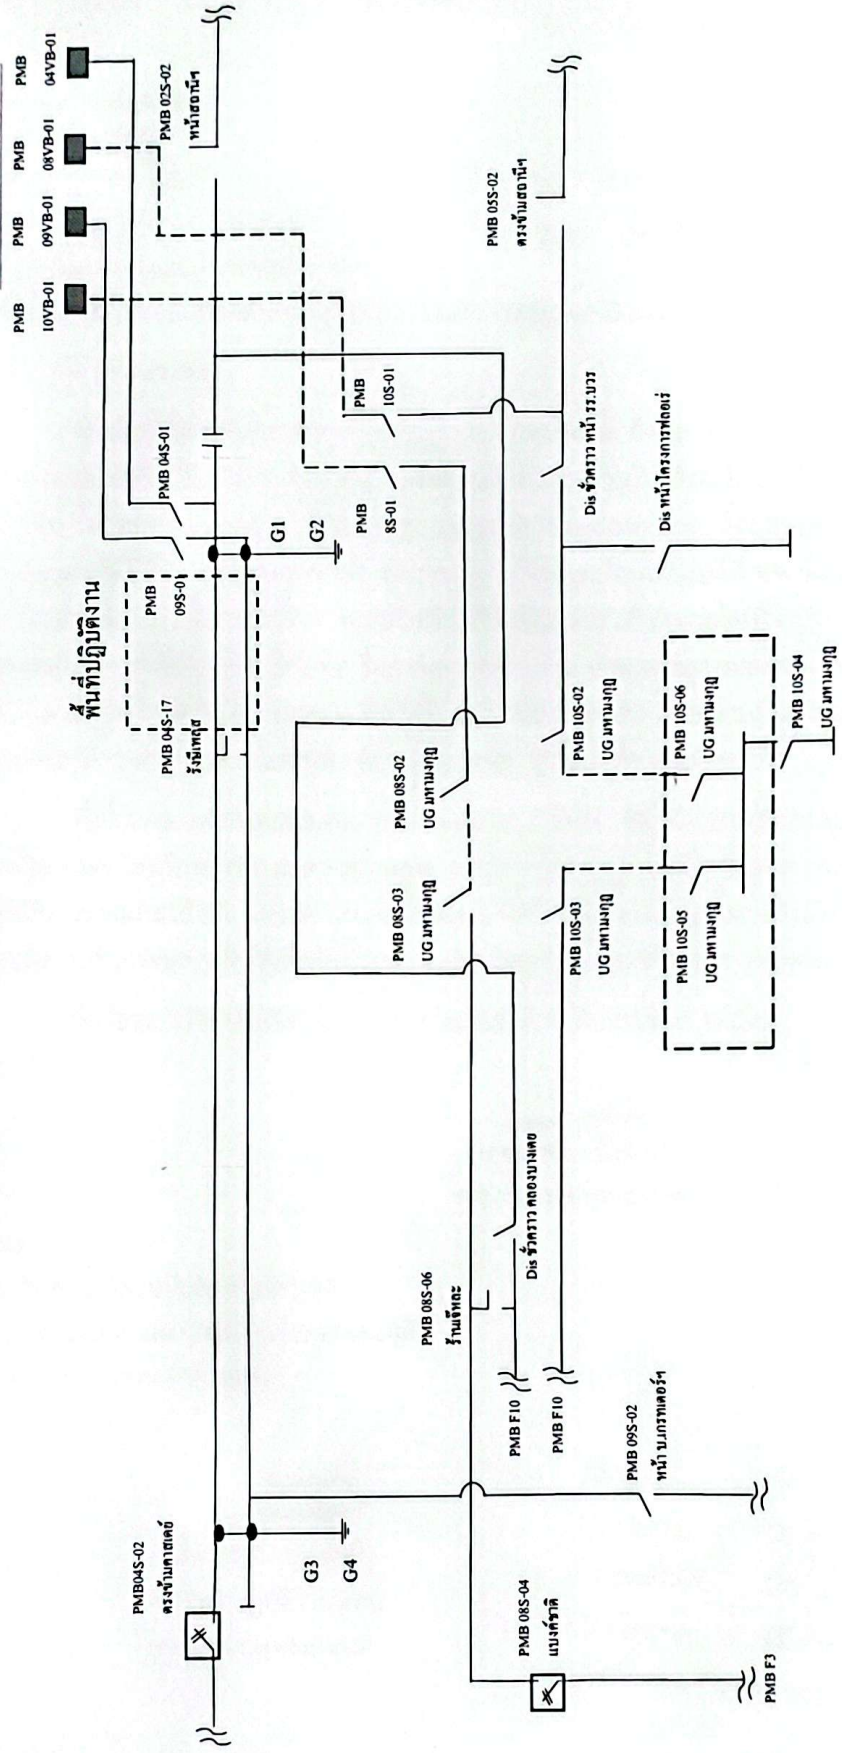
PMB 10VB-01
PMB 09VB-01
PMB 08VB-01
PMB 04VB-01

PMB 02S-02
หน้าสถานีฯ

PMB 05S-02
ตรงข้ามสถานีฯ

PMB 10S-01
PMB 8S-01
PMB 04S-01

G1
G2

Dis ชั่วคราว หน้า ร.ร.บวร
Dis หน้าโครงการฟอเรส

พื้นที่ปฏิบัติงาน
PMB 09S-0
PMB 04S-17
รังสิตฯ

PMB 10S-02
UG มหามงกุฎ
PMB 10S-06
UG มหามงกุฎ
PMB 10S-04
UG มหามงกุฎ

PMB 08S-02
UG มหามงกุฎ
PMB 08S-03
UG มหามงกุฎ
PMB 10S-03
UG มหามงกุฎ
PMB 10S-05
UG มหามงกุฎ

Dis ชั่วคราว คลองบางคลอ
PMB 08S-06
ร้านจิตตะ

PMB F10
PMB F10

PMB 09S-02
หน้าบการพลอรัส

PMB04S-02
ตรงข้ามกสอเค่
G3
G4

PMB 08S-04
แบงค์ชาติ

PMB F3